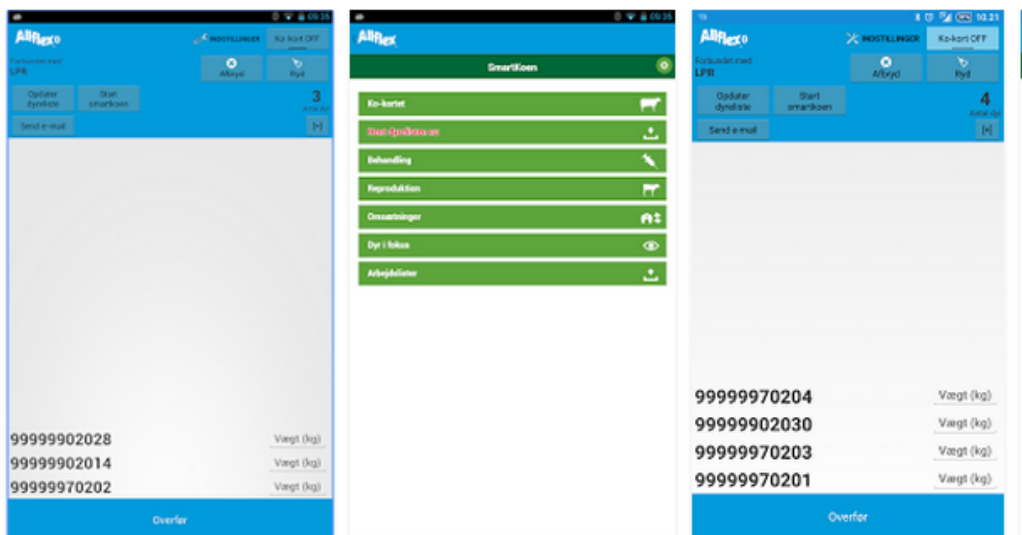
09:35

Allflex

INDSTILLINGER

Ko-kort OFF

Forbundet med LPR

Afbryd

Ryd

Opdater dyreliste

Start smartkoen

3

Antal dyr

Send e-mail

[+]

99999902028 Vægt (kg)

99999902014 Vægt (kg)

99999970202 Vægt (kg)

Overfør

09:35

Allflex

SmartKoen

Ko-kortet

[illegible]

Behandling

Reproduktion

Omsætninger

Dyr i fokus

Arbejdslister

10.21

Allflex

INDSTILLINGER

Ko-kort OFF

Forbundet med LPR

Afbryd

Ryd

Opdater dyreliste

Start smartkoen

4

Antal dyr

Send e-mail

[+]

99999970204 Vægt (kg)

99999902030 Vægt (kg)

99999970203 Vægt (kg)

99999970201 Vægt (kg)

Overfør